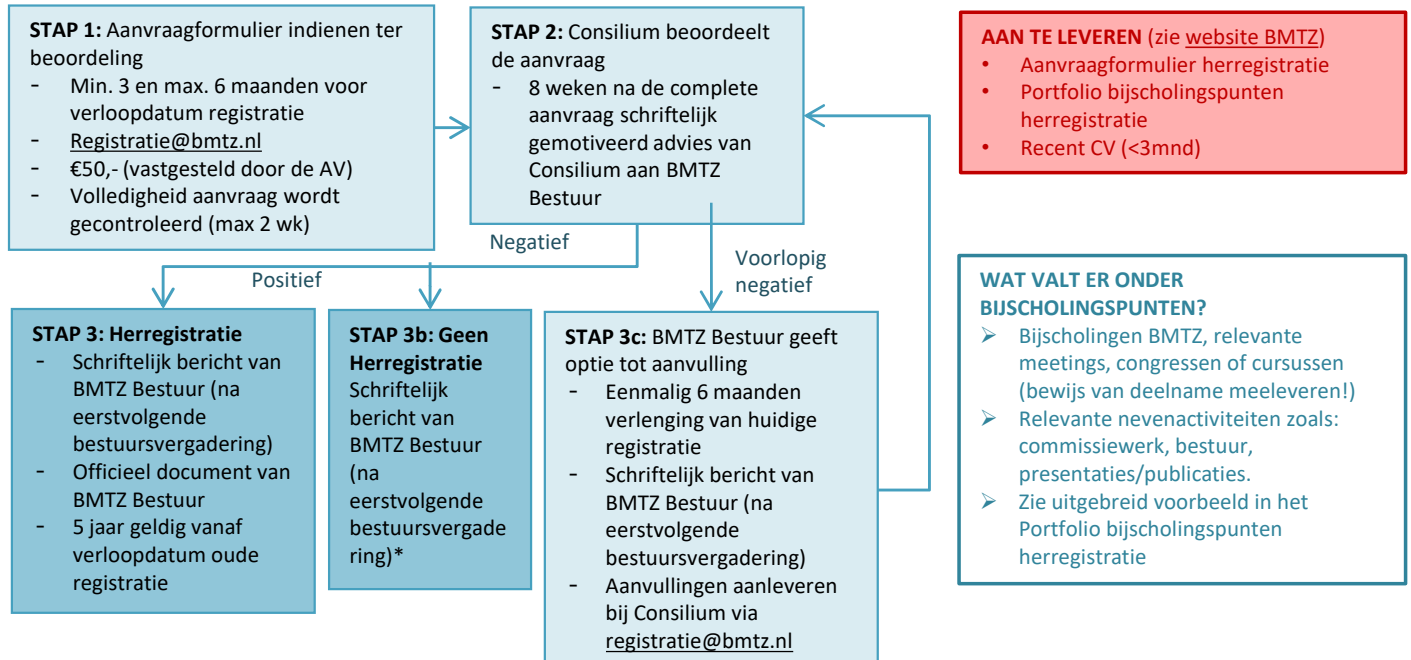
**STAP 1:** Aanvraagformulier indienen ter beoordeling
- Min. 3 en max. 6 maanden voor verloopdatum registratie
- Registratie@bmtz.nl
- €50,- (vastgesteld door de AV)
- Volledigheid aanvraag wordt gecontroleerd (max 2 wk)

**STAP 2:** Consilium beoordeelt de aanvraag
- 8 weken na de complete aanvraag schriftelijk gemotiveerd advies van Consilium aan BMTZ Bestuur

**AAN TE LEVEREN** (zie website BMTZ)
- Aanvraagformulier herregistratie
- Portfolio bijscholingspunten herregistratie
- Recent CV (<3mnd)

Negatief

Positief

Voorlopig negatief

**STAP 3: Herregistratie**
- Schriftelijk bericht van BMTZ Bestuur (na eerstvolgende bestuursvergadering)
- Officieel document van BMTZ Bestuur
- 5 jaar geldig vanaf verloopdatum oude registratie

**STAP 3b: Geen Herregistratie**
Schriftelijk bericht van BMTZ Bestuur (na eerstvolgende bestuursvergadering)*

**STAP 3c:** BMTZ Bestuur geeft optie tot aanvulling
- Eenmalig 6 maanden verlenging van huidige registratie
- Schriftelijk bericht van BMTZ Bestuur (na eerstvolgende bestuursvergadering)
- Aanvullingen aanleveren bij Consilium via registratie@bmtz.nl

**WAT VALT ER ONDER BIJSCHOLINGSPUNTEN?**
- Bijscholingen BMTZ, relevante meetings, congressen of cursussen (bewijs van deelname meeleveren!)
- Relevante nevenactiviteiten zoals: commissiewerk, bestuur, presentaties/publicaties.
- Zie uitgebreid voorbeeld in het Portfolio bijscholingspunten herregistratie